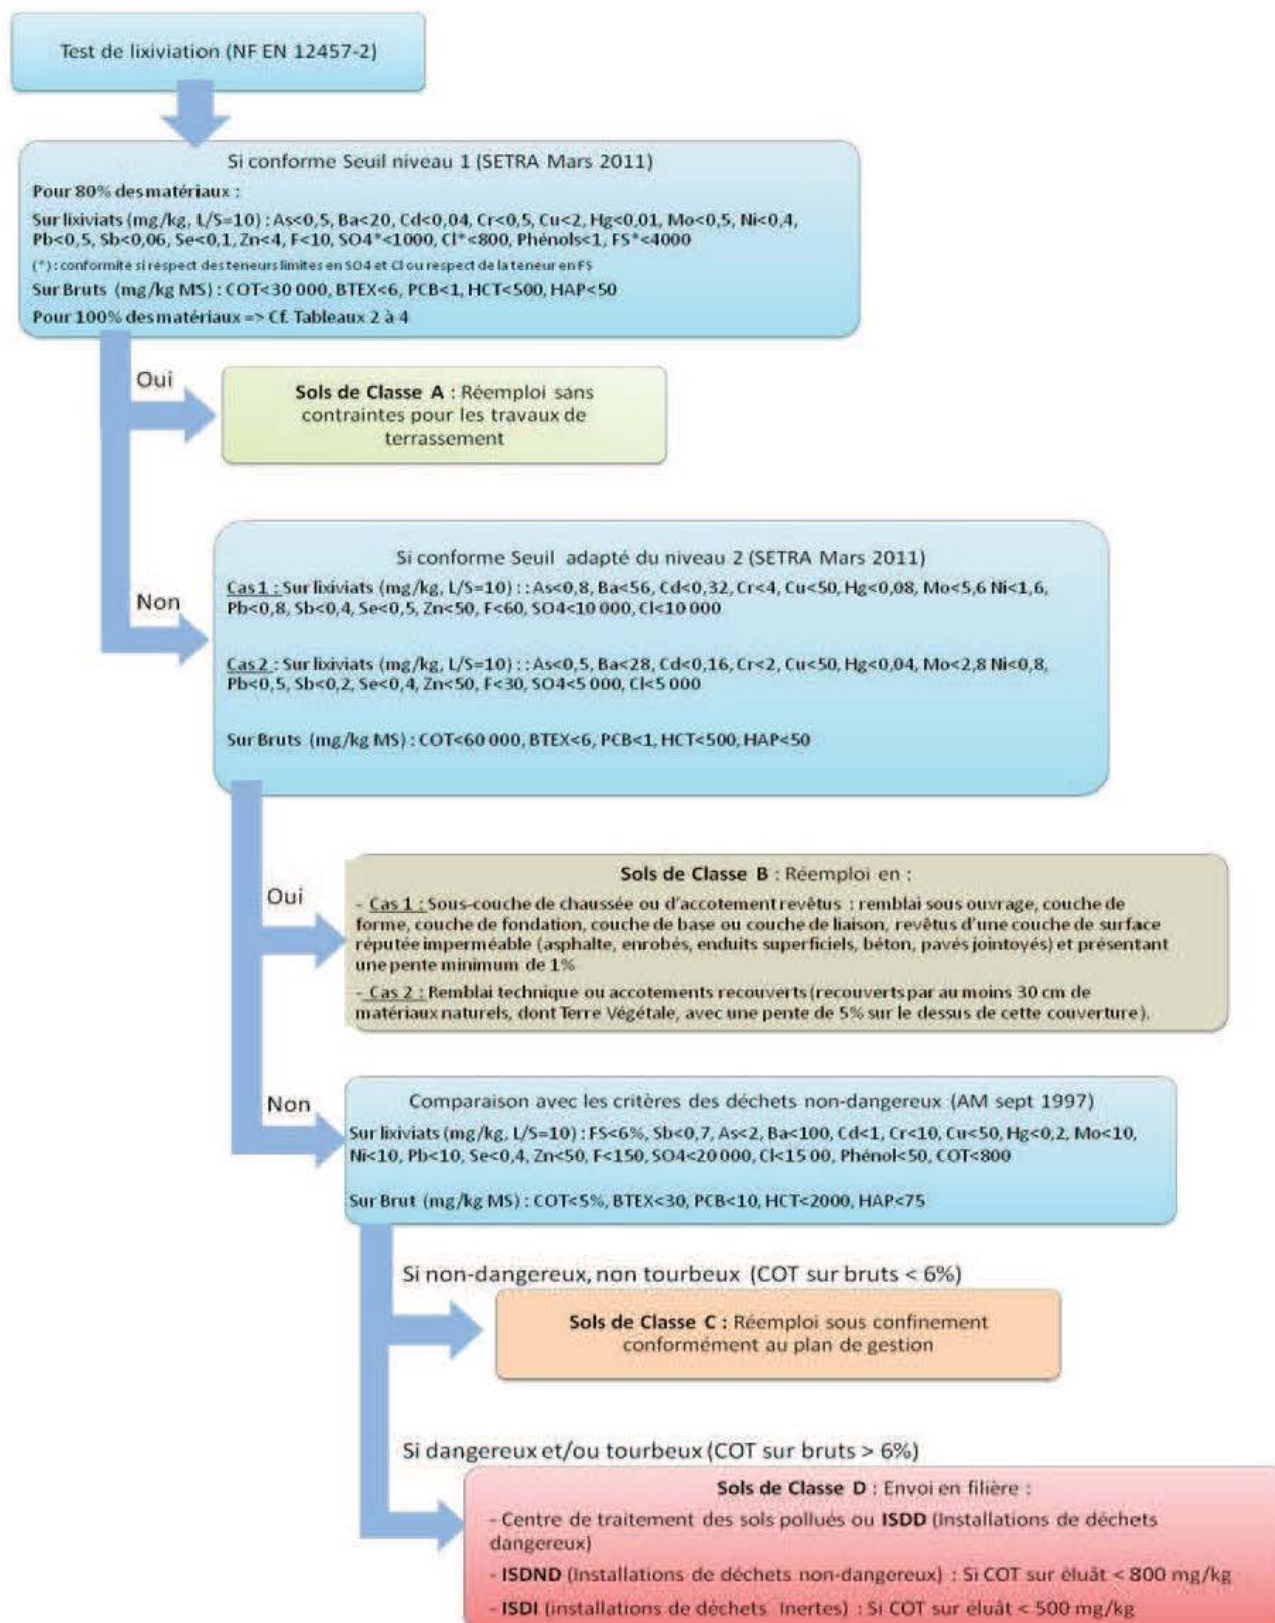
Test de lixiviation (NF EN 12457-2)

Si conforme Seuil niveau 1 (SETRA Mars 2011)

Pour 80% des matériaux :

Sur lixiviats (mg/kg, L/S=10) : As<0,5, Ba<20, Cd<0,04, Cr<0,5, Cu<2, Hg<0,01, Mo<0,5, Ni<0,4, Pb<0,5, Sb<0,06, Se<0,1, Zn<4, F<10, SO4*<1000, Cl*<800, Phénols<1, FS*<4000

(*) : conformité si respect des teneurs limites en SO4 et Cl ou respect de la teneur en FS

Sur Bruts (mg/kg MS) : COT<30 000, BTEX<6, PCB<1, HCT<500, HAP<50

Pour 100% des matériaux => Cf. Tableaux 2 à 4

Oui

Sols de Classe A : Réemploi sans contraintes pour les travaux de terrassement

Non

Si conforme Seuil adapté du niveau 2 (SETRA Mars 2011)

Cas 1 : Sur lixiviats (mg/kg, L/S=10) : : As<0,8, Ba<56, Cd<0,32, Cr<4, Cu<50, Hg<0,08, Mo<5,6 Ni<1,6, Pb<0,8, Sb<0,4, Se<0,5, Zn<50, F<60, SO4<10 000, Cl<10 000

Cas 2 : Sur lixiviats (mg/kg, L/S=10) : : As<0,5, Ba<28, Cd<0,16, Cr<2, Cu<50, Hg<0,04, Mo<2,8 Ni<0,8, Pb<0,5, Sb<0,2, Se<0,4, Zn<50, F<30, SO4<5 000, Cl<5 000

Sur Bruts (mg/kg MS) : COT<60 000, BTEX<6, PCB<1, HCT<500, HAP<50

Oui

Sols de Classe B : Réemploi en :

- Cas 1 : Sous-couche de chaussée ou d'accotement revêtus : remblai sous ouvrage, couche de forme, couche de fondation, couche de base ou couche de liaison, revêtus d'une couche de surface réputée imperméable (asphalte, enrobés, enduits superficiels, béton, pavés jointoyés) et présentant une pente minimum de 1%

- Cas 2 : Remblai technique ou accotements recouverts (recouverts par au moins 30 cm de matériaux naturels, dont Terre Végétale, avec une pente de 5% sur le dessus de cette couverture).

Non

Comparaison avec les critères des déchets non-dangereux (AM sept 1997)

Sur lixiviats (mg/kg, L/S=10) : FS<6%, Sb<0,7, As<2, Ba<100, Cd<1, Cr<10, Cu<50, Hg<0,2, Mo<10, Ni<10, Pb<10, Se<0,4, Zn<50, F<150, SO4<20 000, Cl<15 00, Phénol<50, COT<800

Sur Brut (mg/kg MS) : COT<5%, BTEX<30, PCB<10, HCT<2000, HAP<75

Si non-dangereux, non tourbeux (COT sur bruts < 6%)

Sols de Classe C : Réemploi sous confinement conformément au plan de gestion

Si dangereux et/ou tourbeux (COT sur bruts > 6%)

Sols de Classe D : Envoi en filière :

- Centre de traitement des sols pollués ou ISDD (Installations de déchets dangereux)

- ISDND (Installations de déchets non-dangereux) : Si COT sur éluât < 800 mg/kg

- ISDI (Installations de déchets Inertes) : Si COT sur éluât < 500 mg/kg